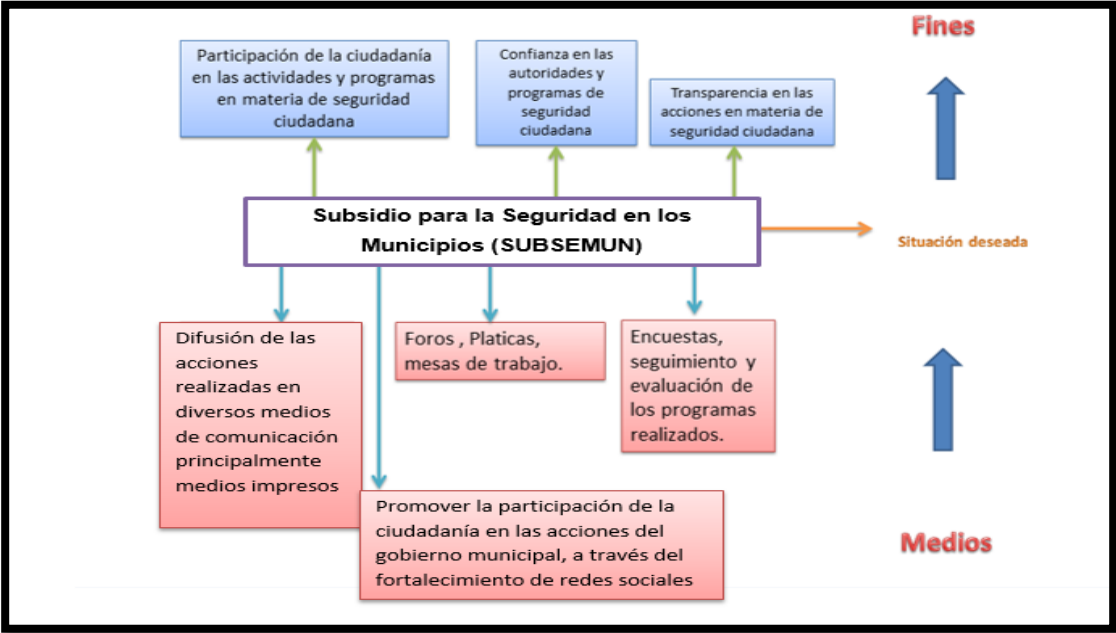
Fines

Participación de la ciudadanía en las actividades y programas en materia de seguridad ciudadana

Confianza en las autoridades y programas de seguridad ciudadana

Transparencia en las acciones en materia de seguridad ciudadana

Subsidio para la Seguridad en los Municipios (SUBSEMUN)

Situación deseada

Difusión de las acciones realizadas en diversos medios de comunicación principalmente medios impresos

Foros , Platicas, mesas de trabajo.

Encuestas, seguimiento y evaluación de los programas realizados.

Promover la participación de la ciudadanía en las acciones del gobierno municipal, a través del fortalecimiento de redes sociales

Medios